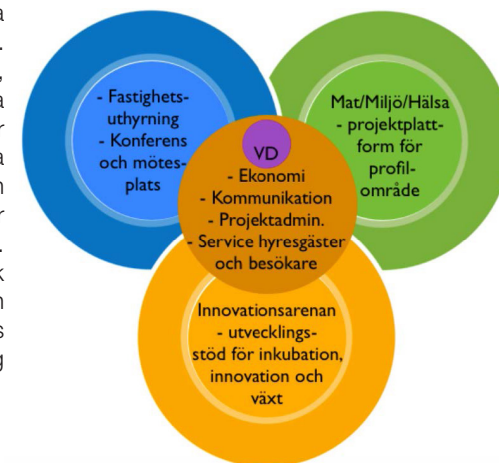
a
-
,
a
r
a
n
r
.
k
n
s
g

- Fastighets- uthyrning
- Konferens och mötes- plats

Mat/Miljö/Hälsa
- projektplatt- form för profil- område

VD
- Ekonomi
- Kommunikation
- Projektadmin.
- Service hyresgäster och besökare

Innovationsarenan
- utvecklings- stöd för inkubation, innovation och växt